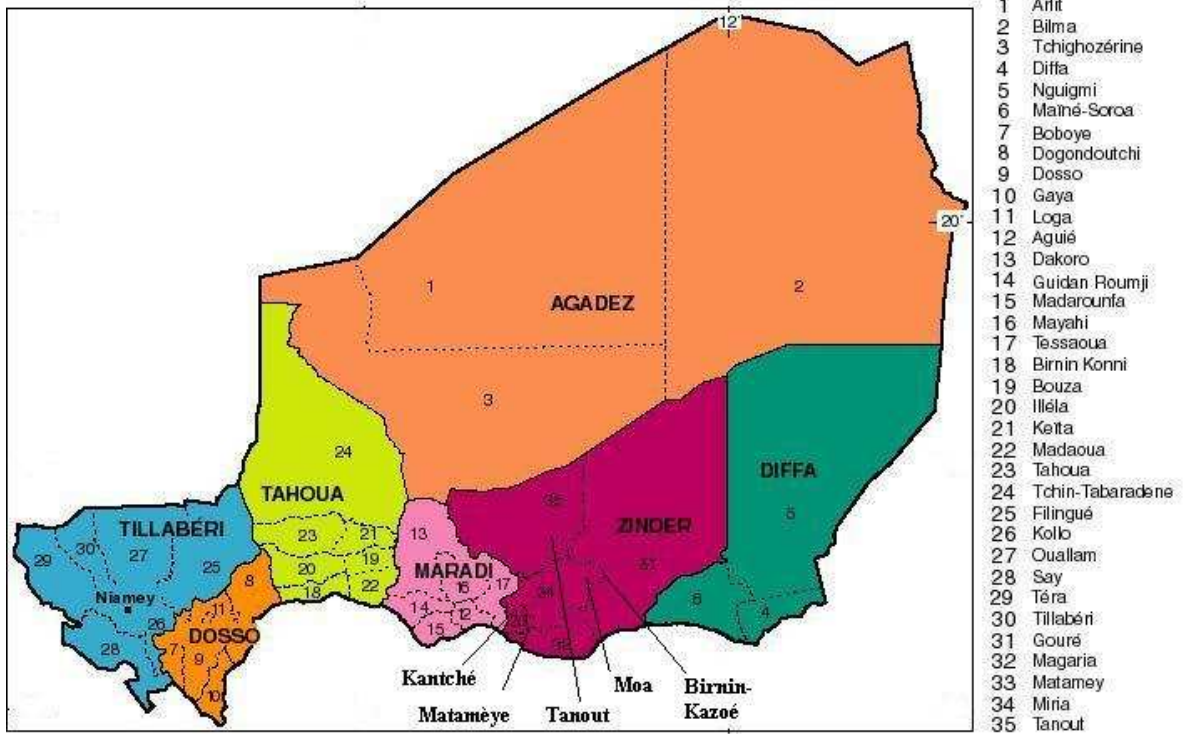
12°

20°

1

AGADEZ

2

3

24

TAHOUA

DIFFA

5

35

ZINDER

TILLABÉRI

29 30 27 25

23 21

19

20

22

18

13

MARADI

16 17

14 12

15

34

33

32

31

6

4

8

Niamey

26

11

28

7

DOSSO

9

10

Kantché

Matamèye

Tanout

Moa

Birnin-Kazoé

1 Arlit
2 Bilma
3 Tchighozérine
4 Diffa
5 Nguigmi
6 Maïné-Soroa
7 Boboye
8 Dogondoutchi
9 Dosso
10 Gaya
11 Loga
12 Aguié
13 Dakoro
14 Guidan Roumji
15 Madarounfa
16 Mayahi
17 Tessaoua
18 Birnin Konni
19 Bouza
20 Illéla
21 Keita
22 Madaoua
23 Tahoua
24 Tchin-Tabaradene
25 Filingué
26 Kollo
27 Ouallam
28 Say
29 Téra
30 Tillabéri
31 Gouré
32 Magaria
33 Matamey
34 Miria
35 Tanout